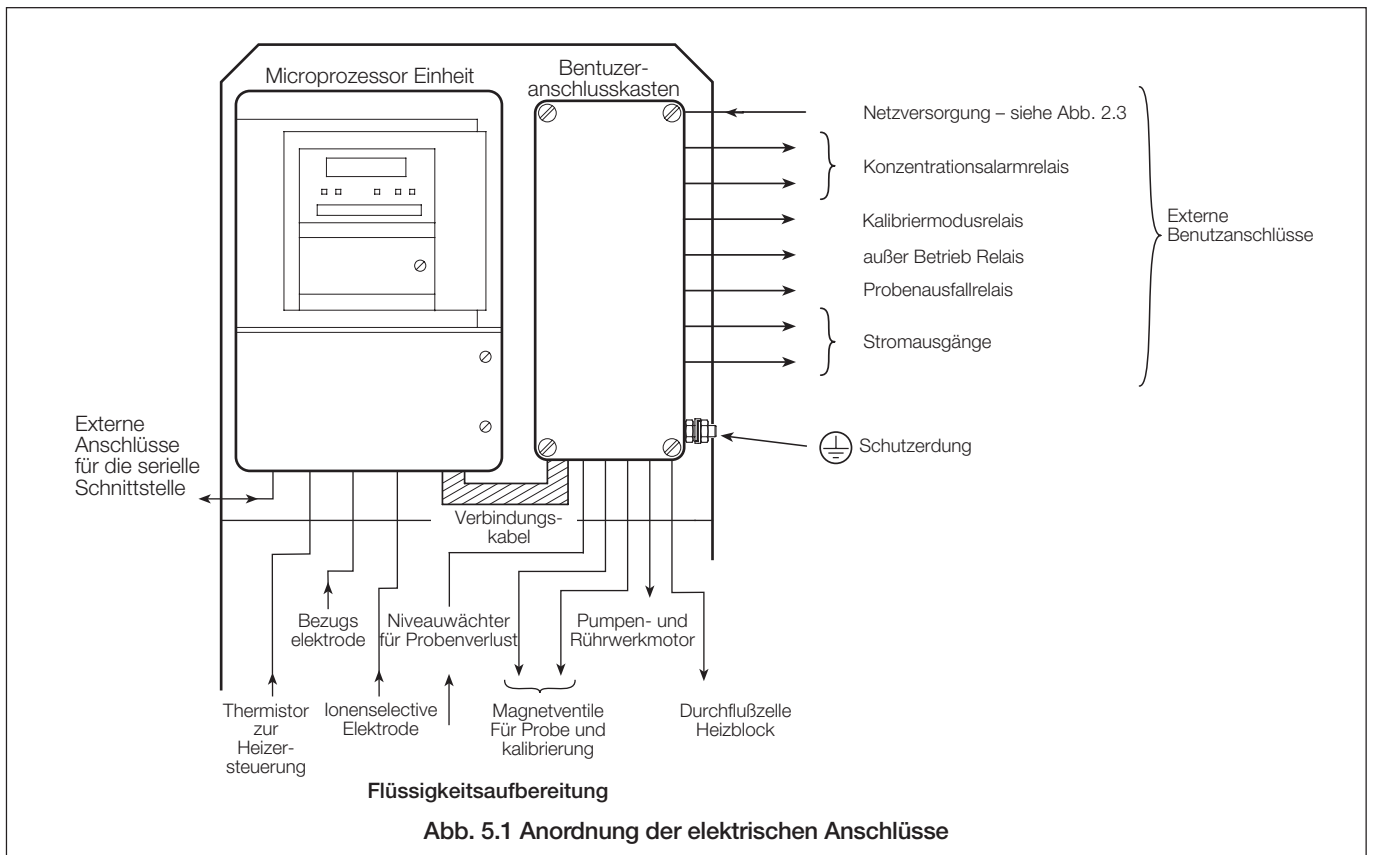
Microprozessor Einheit

Bentuzer-anschlusskasten

Netzversorgung – siehe Abb. 2.3

Konzentrationsalarmrelais

Kalibriermodusrelais

außer Betrieb Relais

Probenausfallrelais

Stromausgänge

Externe Benutzanschlüsse

Externe Anschlüsse für die serielle Schnittstelle

Schutzerdung

Verbindungs-kabel

Bezugs elektrode

Niveauwächter für Probenverlust

Pumpen- und Rührwerkmotor

Thermistor zur Heizer-steuerung

Ionenselective Elektrode

Magnetventile Für Probe und kalibrierung

Durchflußzelle Heizblock

Flüssigkeitsaufbereitung

Abb. 5.1 Anordnung der elektrischen Anschlüsse